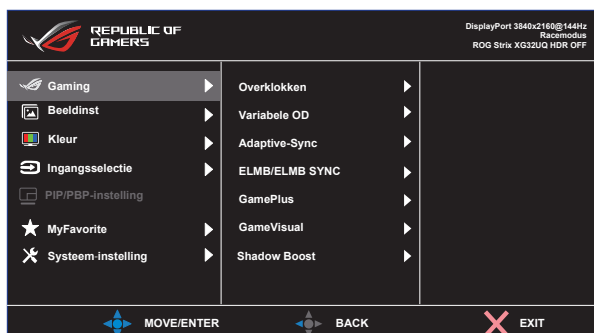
REPUBLIC OF GAMERS

DisplayPort 3840x2160@144Hz
Racemodus
ROG Strix XG32UQ HDR OFF

Gaming
Beeldinst
Kleur
Ingangsselectie
PIP/PBP-instelling
MyFavorite
Systeem-instelling

Overklokken
Variabele OD
Adaptive-Sync
ELMB/ELMB SYNC
GamePlus
GameVisual
Shadow Boost

MOVE/ENTER
BACK
EXIT